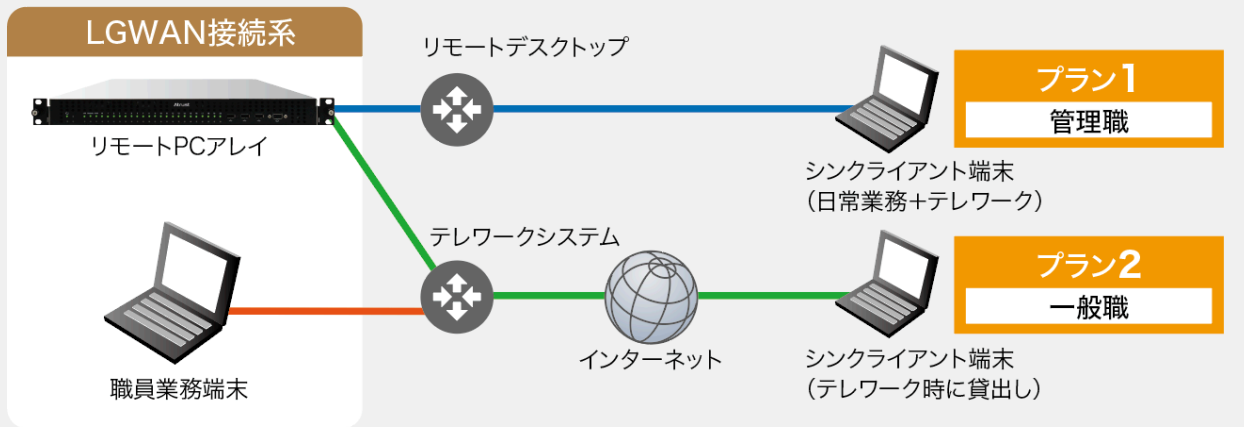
LGWAN接続系

リモートPCアレイ

職員業務端末

リモートデスクトップ

テレワークシステム

インターネット

シンクライアント端末
（日常業務+テレワーク）

シンクライアント端末
（テレワーク時に貸出し）

プラン1
管理職

プラン2
一般職